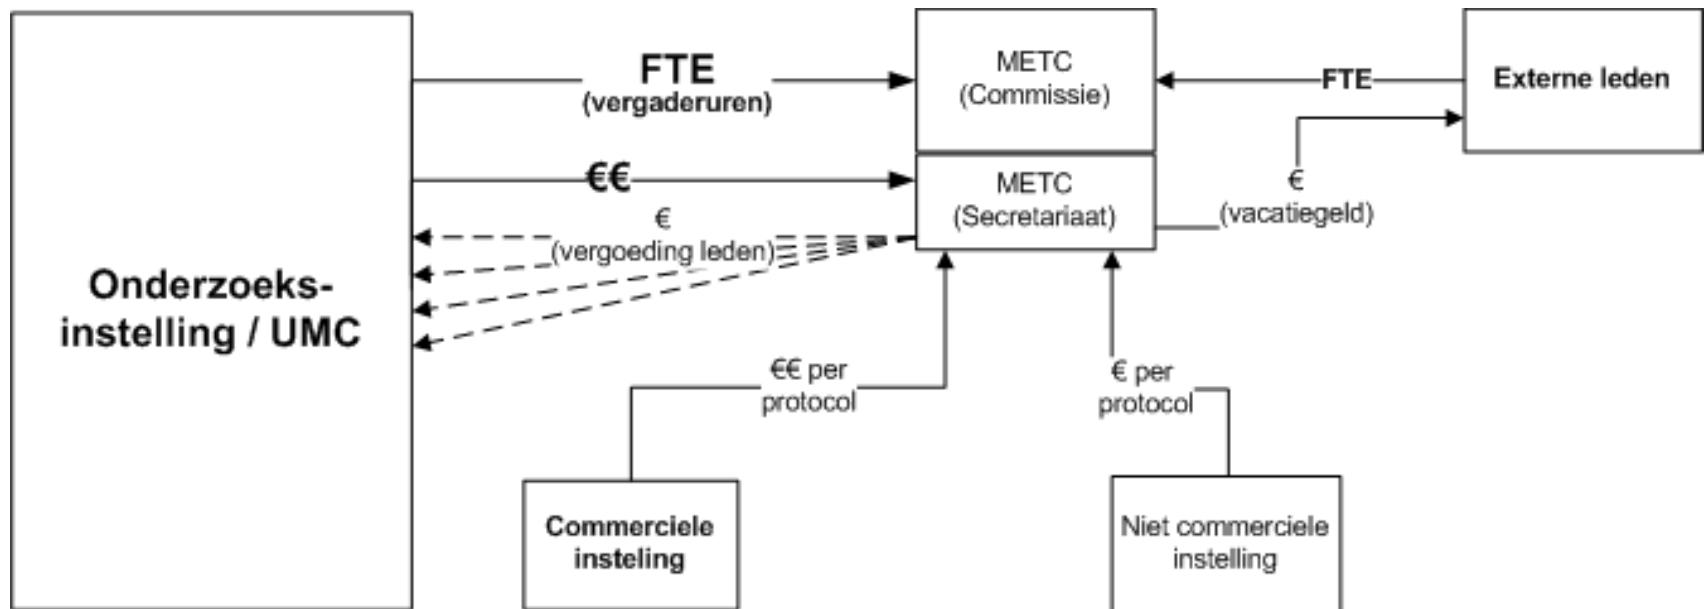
Onderzoeks-instelling / UMC

FTE
(vergaderuren)

€€

€
(vergoeding leden)

METC
(Commissie)

METC
(Secretariaat)

FTE

Externe leden

€
(vacatiegeld)

€€ per
protocol

€ per
protocol

Commerciele insteling

Niet commerciele instelling